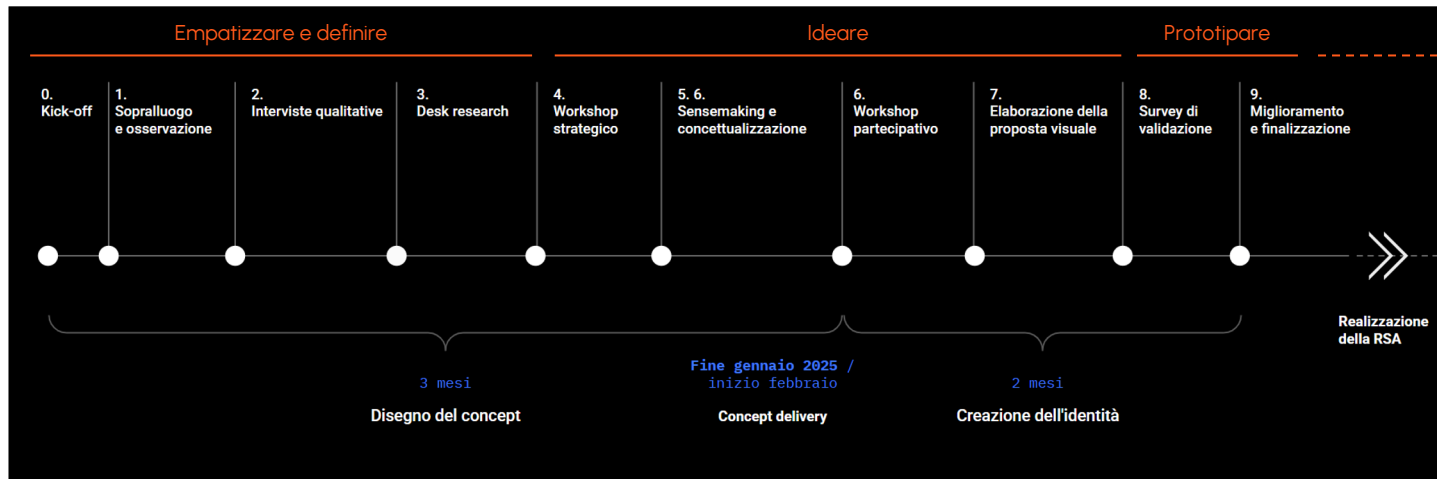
Empatizzare e definire

Ideare

Prototipare

0.
Kick-off

1.
Sopralluogo e osservazione

2.
Interviste qualitative

3.
Desk research

4.
Workshop strategico

5. 6.
Sensemaking e concettualizzazione

6.
Workshop partecipativo

7.
Elaborazione della proposta visuale

8.
Survey di validazione

9.
Miglioramento e finalizzazione

Realizzazione della RSA

3 mesi

Disegno del concept

Fine gennaio 2025 / inizio febbraio

Concept delivery

2 mesi

Creazione dell'identità